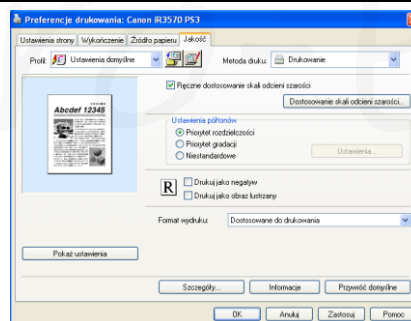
Preferencje drukowania: Canon iR3570 PS3

Ustawienia strony | Wykończenie | Źródło papieru | Jakość

Profil: Ustawienia domyślne

Metoda druku: Drukowanie

Abcdef 12345

Ręczne dostosowanie skali odcieni szarości

Dostosowanie skali odcieni szarości...

Ustawienia półtonów

Priorytet rozdzielczości

Priorytet gradacji

Niestandardowe

Ustawienia...

R

Drukuj jako negatyw

Drukuj jako obraz lustrzany

Format wydruku: Dostosowane do drukowania

Pokaż ustawienia

Szczegóły... | Informacje | Przywróć domyślne

OK | Anuluj | Zastosuj | Pomoc